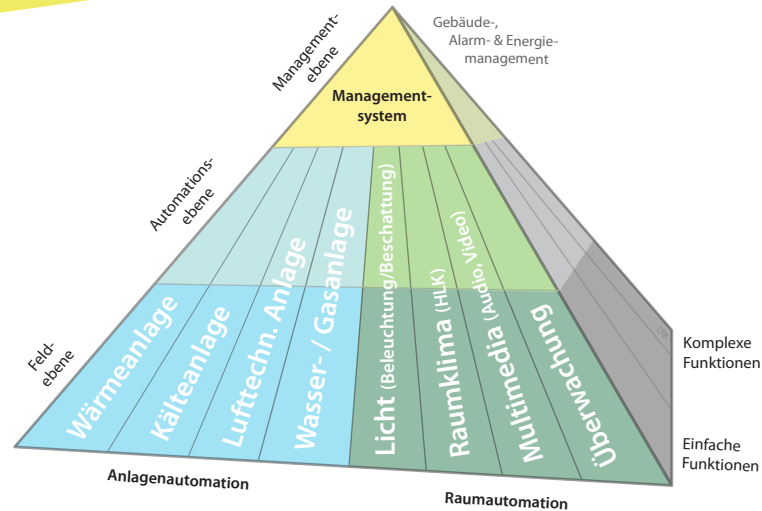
Management-ebene

Gebäude-, Alarm- & Energie-management

Management-system

Automations-ebene

Feld-ebene

Wärmeanlage

Kälteanlage

Lufttechn. Anlage

Wasser- / Gasanlage

Licht (Beleuchtung/Beschattung)

Raumklima (HLK)

Multimedia (Audio, Video)

Überwachung

Komplexe Funktionen

Einfache Funktionen

Anlagenautomation

Raumautomation